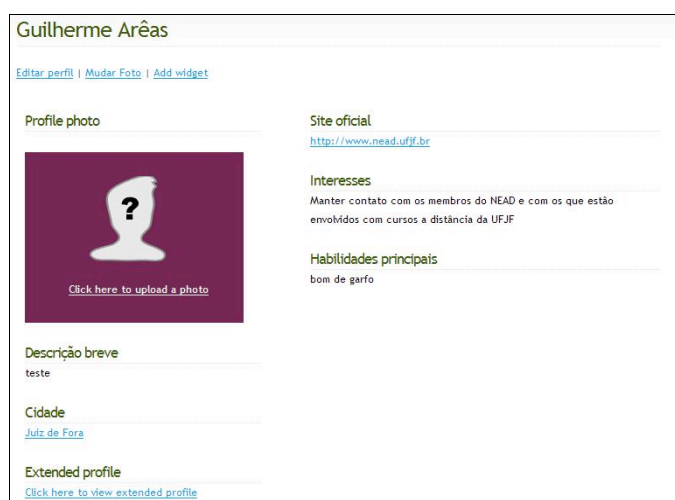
Guilherme Arêas

Editar perfil | Mudar Foto | Add widget

Profile photo

?

Click here to upload a photo

Descrição breve
teste

Cidade
Juiz de Fora

Extended profile
Click here to view extended profile

Site oficial
http://www.nead.ufjf.br

Interesses
Manter contato com os membros do NEAD e com os que estão envolvidos com cursos a distância da UFJF

Habilidades principais
bom de garfo